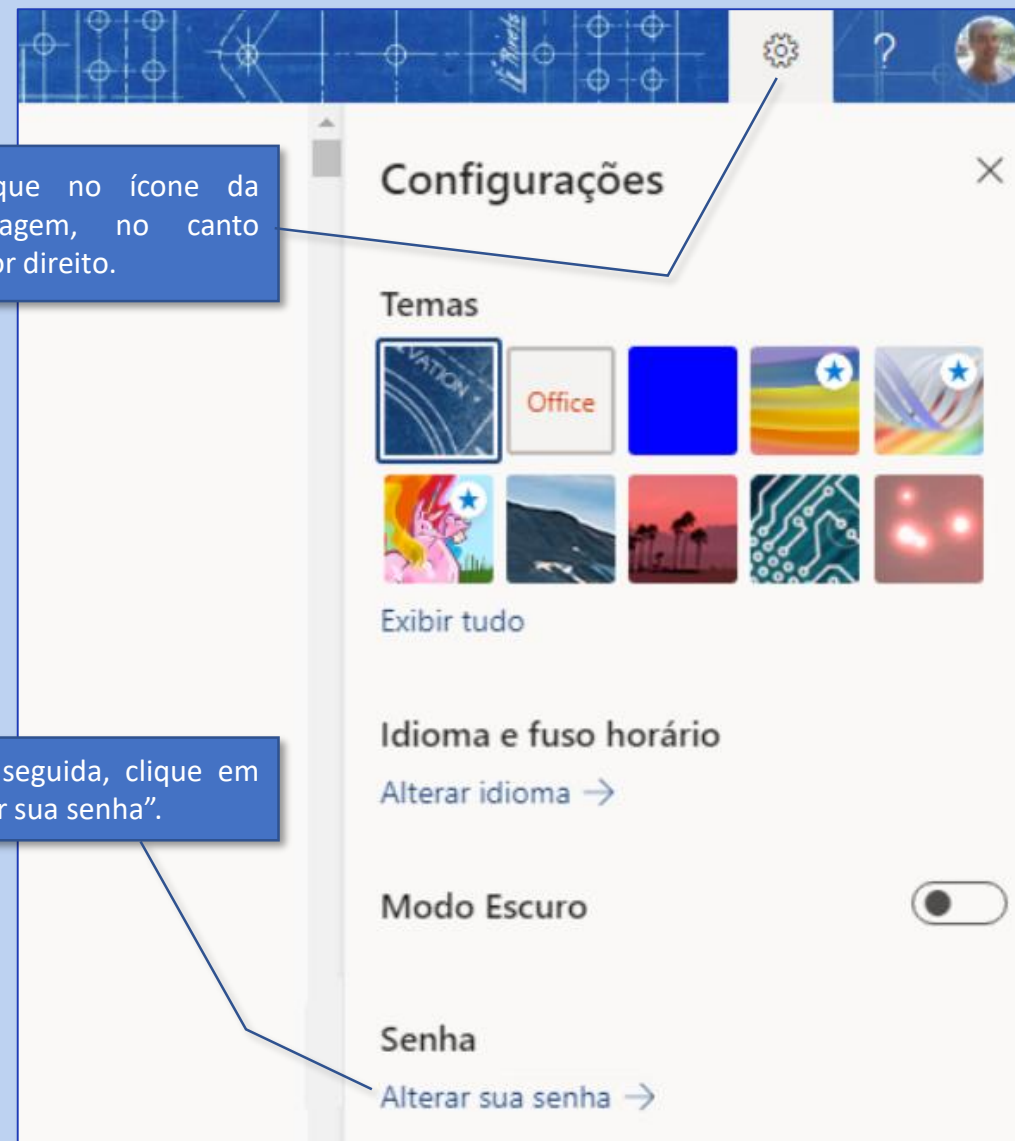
que no ícone da agem, no canto or direito.

seguida, clique em r sua senha".

Configurações

×

Temas

Office

Exibir tudo

Idioma e fuso horário

Alterar idioma →

Modo Escuro

Senha

Alterar sua senha →